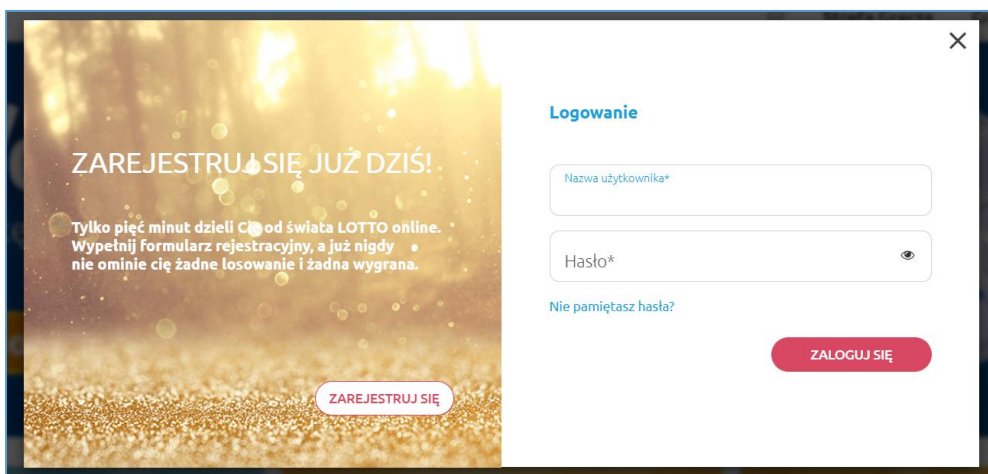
ZAREJESTRUJ SIĘ JUŻ DZIŚ!

Tylko pięć minut dzieli Cię od świata LOTTO online. Wypełnij formularz rejestracyjny, a już nigdy nie ominie cię żadne losowanie i żadna wygrana.

ZAREJESTRUJ SIĘ

×

Logowanie

Nazwa użytkownika*

Hasło*

Nie pamiętasz hasła?

ZALOGUJ SIĘ